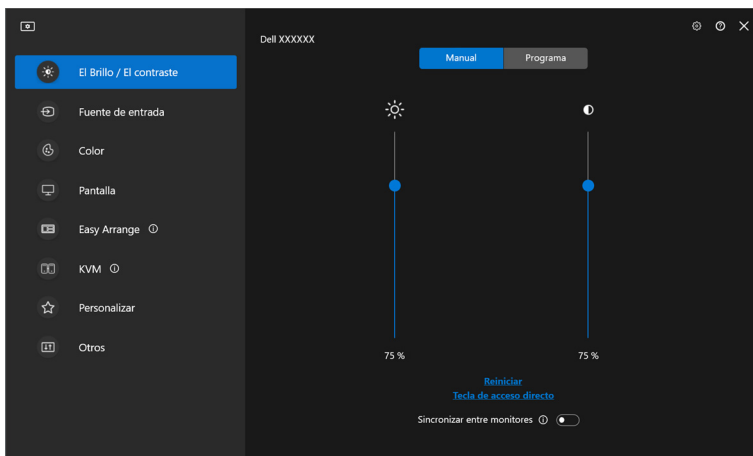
El Brillo / El contraste

Fuente de entrada

Color

Pantalla

Easy Arrange

KVM

Personalizar

Otros

Dell XXXXXX

Manual

Programa

75 %

75 %

Reiniciar

Tecla de acceso directo

Sincronizar entre monitores